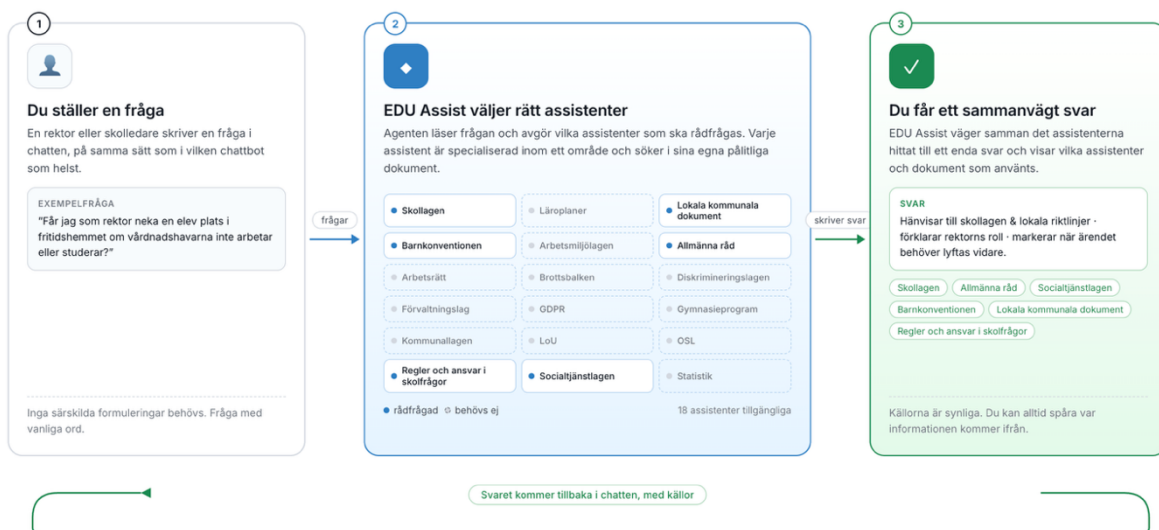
1

Du ställer en fråga

En rektor eller skolledare skriver en fråga i chatten, på samma sätt som i vilken chattbot som helst.

EXEMPELFRÅGA

"Får jag som rektor neka en elev plats i fritidshemmet om vårdnadshavarna inte arbetar eller studerar?"

Inga särskilda formuleringar behövs. Fråga med vanliga ord.

frågar

2

EDU Assist väljer rätt assistenter

Agenten läser frågan och avgör vilka assistenter som ska rådfrågas. Varje assistent är specialiserad inom ett område och söker i sina egna pålitliga dokument.

| | | |
|---|---|---|
| Skollagen | Läroplaner | Lokala kommunala dokument |
| Barnkonventionen | Arbetsmiljölagen | Allmänna råd |
| Arbetsrätt | Brottsbalken | Diskrimineringslagen |
| Förvaltningslag | GDPR | Gymnasieprogram |
| Kommunallagen | LoU | OSL |
| Regler och ansvar i skolfrågor | Socialtjänstlagen | Statistik |

rådfrågad  behövs ej

18 assistenter tillgängliga

skriver svar

3

Du får ett sammanvägt svar

EDU Assist väger samman det assistenterna hittat till ett enda svar och visar vilka assistenter och dokument som använts.

SVAR

Hänvisar till skollagen & lokala riktlinjer · förklarar rektorns roll · markerar när ärendet behöver lyftas vidare.

Skollagen Allmänna råd Socialtjänstlagen Barnkonventionen Lokala kommunala dokument Regler och ansvar i skolfrågor

Källorna är synliga. Du kan alltid spåra var informationen kommer ifrån.

Svaret kommer tillbaka i chatten, med källor